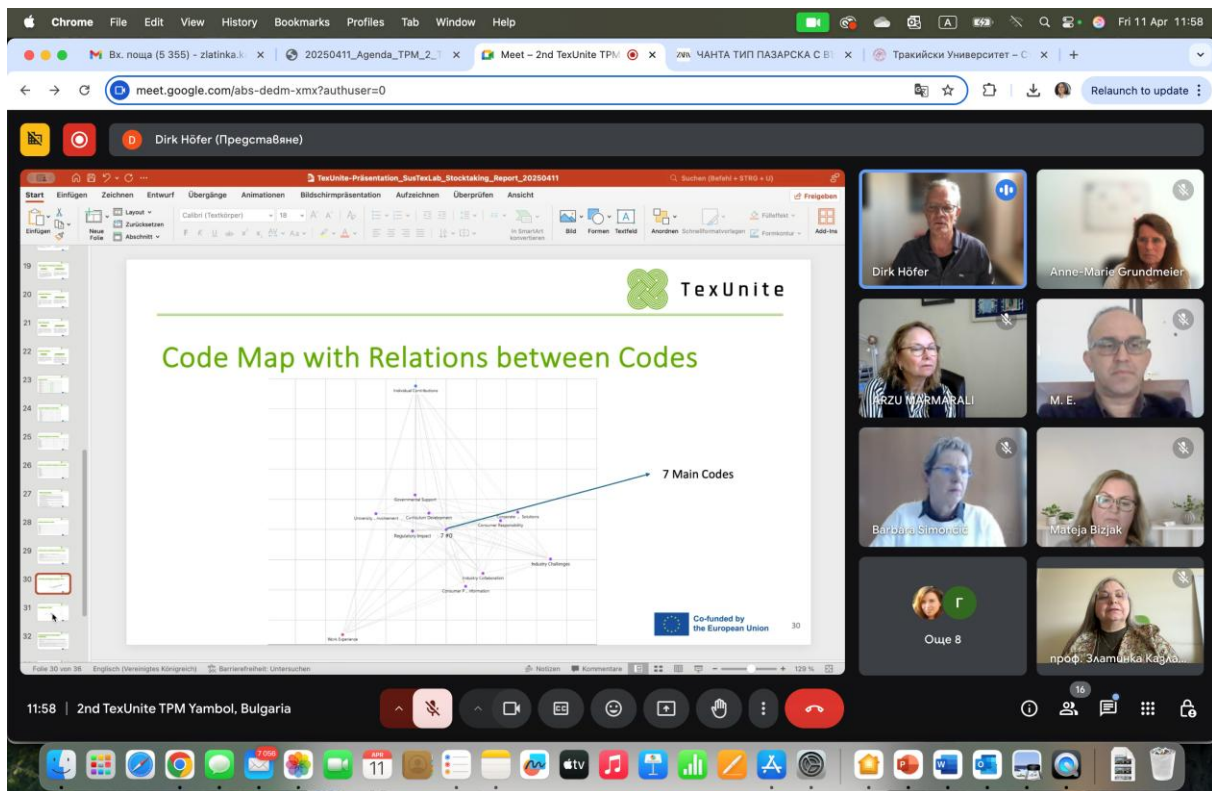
Chrome File Edit View History Bookmarks Profiles Tab Window Help

Fri 11 Apr 11:58

Вх. поща (5 355) - zlatinka.k × | 20250411_Agenda_TPM_2_T × | Meet – 2nd TexUnite TPM × | ЧАНТА ТИП ПАЗАРСКА С В × | Тракийски Университет – С × | +

meet.google.com/abs-dedm-xmx?authuser=0

Relaunch to update

Dirk Höfer (Представяне)

TexUnite-Präsentation_SusTexLab_Stocktaking_Report_20250411

Suchen (Befehl + STRG + U)

Start Einfügen Zeichnen Entwurf Übergänge Animationen Bildschirmpräsentation Aufzeichnen Überprüfen Ansicht

Freigeben

Einfügen Neue Folie Layout Zurücksetzen Abschnitt Calibri (Textkörper) 18 In SmartArt konvertieren Bild Formen Textfeld Anordnen Schnellformatvorlagen Fülleffekt Formkontur Add-Ins

19 20 21 22 23 24 25 26 27 28 29 30 31 32

TexUnite

Code Map with Relations between Codes

Individual Contributions

Governmental Support

University... Involvement Curriculum Development

Corporate ... Solutions

Consumer Responsibility

Regulatory Impact 7 #0

Industry Challenges

Industry Collaboration

Consumer P... Information

Work Experience

7 Main Codes

Co-funded by the European Union

30

Folie 30 von 36 Englisch (Vereinigtes Königreich) Barrierefreiheit: Untersuchen Notizen Kommentare 129 %

Dirk Höfer

Anne-Marie Grundmeier

ARZU MARMARALI

M. E.

Barbara Simončič

Mateja Bizjak

Г

Още 8

проф. Златинка Казло...

11:58 | 2nd TexUnite TPM Yambol, Bulgaria

16

APR 11

7 056